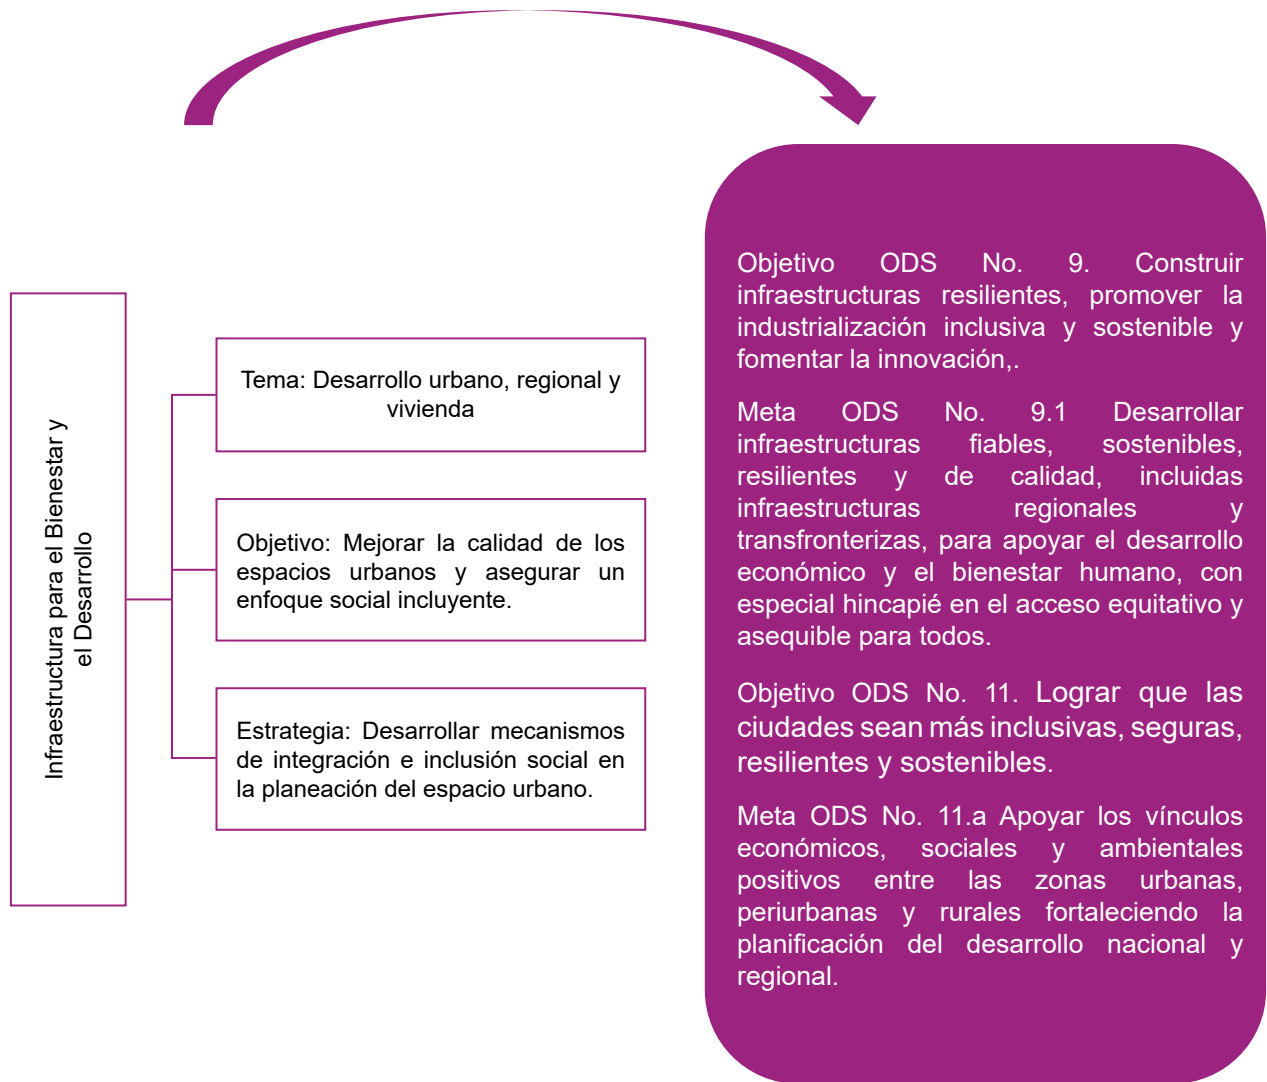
Infraestructura para el Bienestar y el Desarrollo

Tema: Desarrollo urbano, regional y vivienda

Objetivo: Mejorar la calidad de los espacios urbanos y asegurar un enfoque social incluyente.

Estrategia: Desarrollar mecanismos de integración e inclusión social en la planeación del espacio urbano.

Objetivo ODS No. 9. Construir infraestructuras resilientes, promover la industrialización inclusiva y sostenible y fomentar la innovación,.

Meta ODS No. 9.1 Desarrollar infraestructuras fiables, sostenibles, resilientes y de calidad, incluidas infraestructuras regionales y transfronterizas, para apoyar el desarrollo económico y el bienestar humano, con especial hincapié en el acceso equitativo y asequible para todos.

Objetivo ODS No. 11. Lograr que las ciudades sean más inclusivas, seguras, resilientes y sostenibles.

Meta ODS No. 11.a Apoyar los vínculos económicos, sociales y ambientales positivos entre las zonas urbanas, periurbanas y rurales fortaleciendo la planificación del desarrollo nacional y regional.